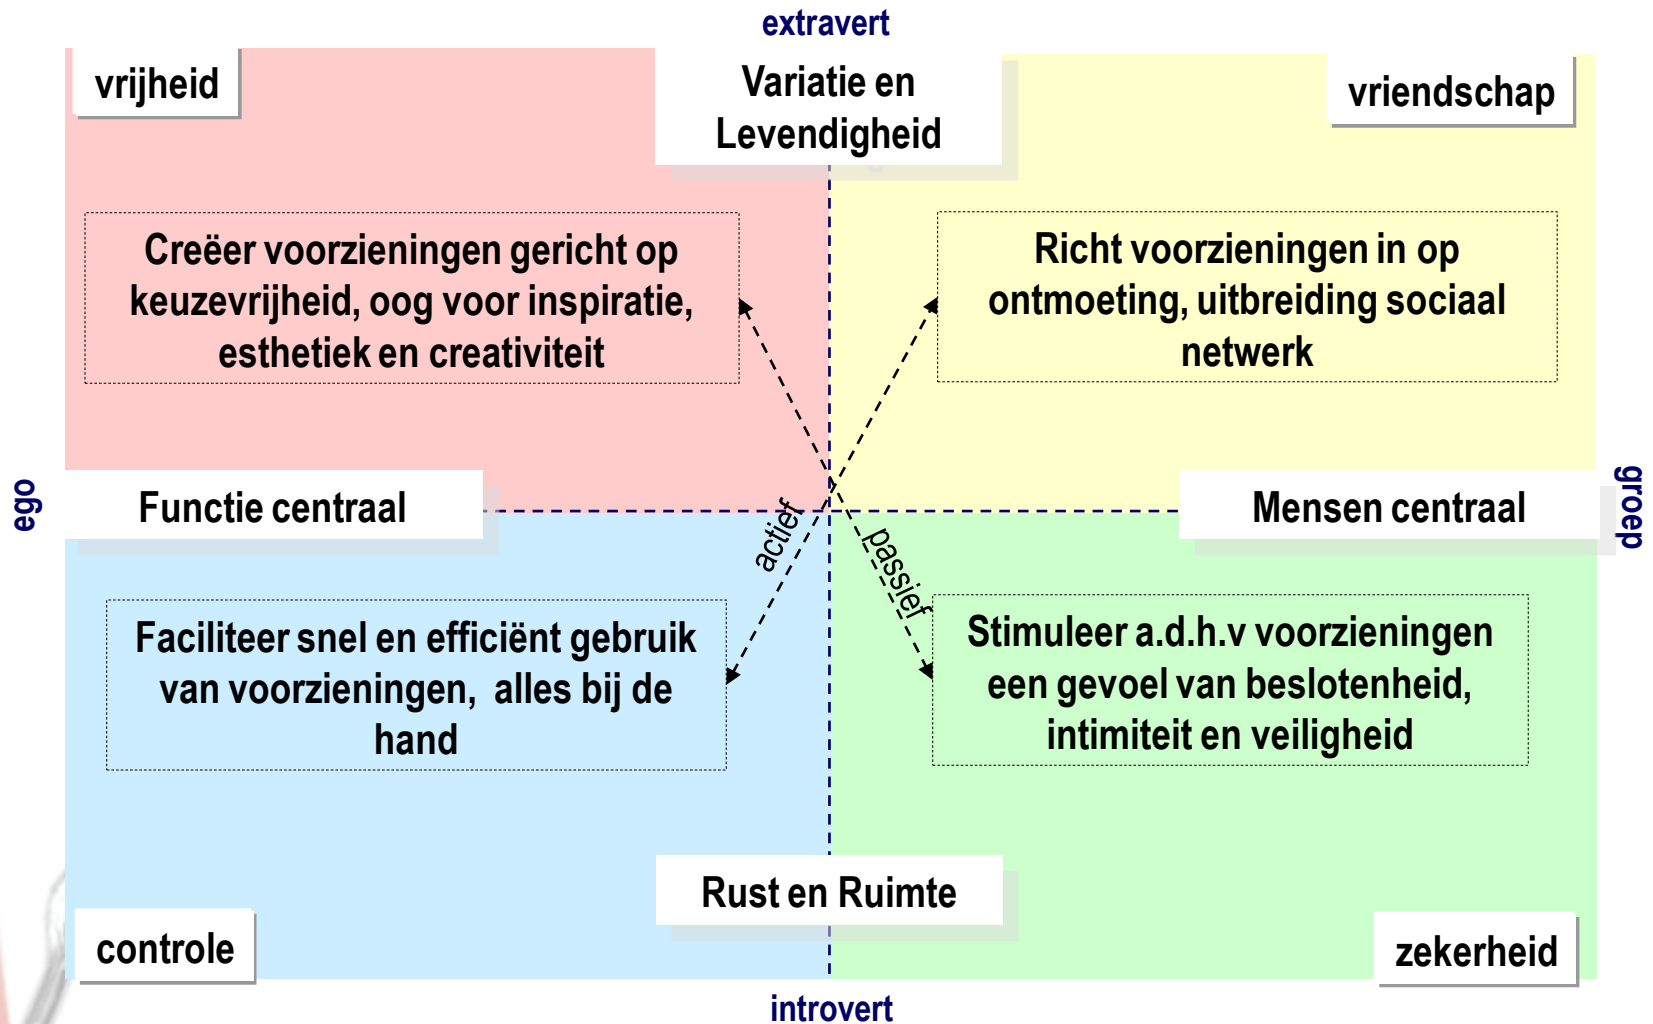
extravert

vrijheid

Variatie en Levendigheid

vriendschap

Creëer voorzieningen gericht op keuzevrijheid, oog voor inspiratie, esthetiek en creativiteit

Richt voorzieningen in op ontmoeting, uitbreiding sociaal netwerk

ego

Functie centraal

Mensen centraal

groep

actief

passief

Faciliteer snel en efficiënt gebruik van voorzieningen, alles bij de hand

Stimuleer a.d.h.v voorzieningen een gevoel van beslotenheid, intimiteit en veiligheid

Rust en Ruimte

controle

zekerheid

introvert